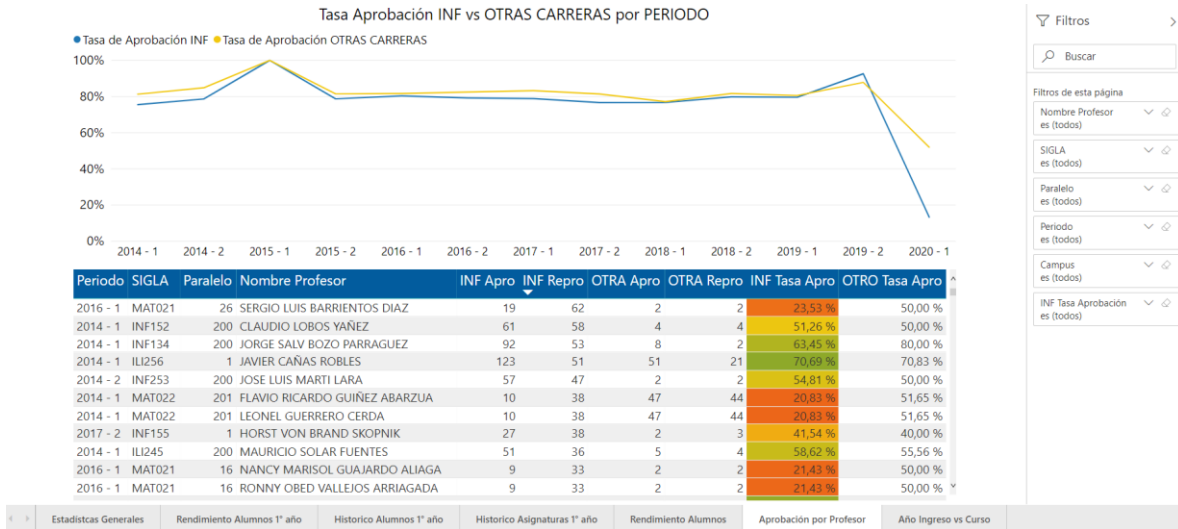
Tasa Aprobación INF vs OTRAS CARRERAS por PERIODO

● Tasa de Aprobación INF ● Tasa de Aprobación OTRAS CARRERAS

100%
80%
60%
40%
20%
0%

2014 - 1 2014 - 2 2015 - 1 2015 - 2 2016 - 1 2016 - 2 2017 - 1 2017 - 2 2018 - 1 2018 - 2 2019 - 1 2019 - 2 2020 - 1

| Periodo | SIGLA | Paralelo | Nombre Profesor | INF Apro | INF Repro | OTRA Apro | OTRA Repro | INF Tasa Apro | OTRO Tasa Apro |
|---|---|---|---|---|---|---|---|---|---|
| 2016 - 1 | MAT021 | 26 | SERGIO LUIS BARRIENTOS DIAZ | 19 | 62 | 2 | 2 | 23,53 % | 50,00 % |
| 2014 - 1 | INF152 | 200 | CLAUDIO LOBOS YAÑEZ | 61 | 58 | 4 | 4 | 51,26 % | 50,00 % |
| 2014 - 1 | INF134 | 200 | JORGE SALV BOZO PARRAGUEZ | 92 | 53 | 8 | 2 | 63,45 % | 80,00 % |
| 2014 - 1 | ILI256 | 1 | JAVIER CAÑAS ROBLES | 123 | 51 | 51 | 21 | 70,69 % | 70,83 % |
| 2014 - 2 | INF253 | 200 | JOSE LUIS MARTI LARA | 57 | 47 | 2 | 2 | 54,81 % | 50,00 % |
| 2014 - 1 | MAT022 | 201 | FLAVIO RICARDO GUIÑEZ ABARZUA | 10 | 38 | 47 | 44 | 20,83 % | 51,65 % |
| 2014 - 1 | MAT022 | 201 | LEONEL GUERRERO CERDA | 10 | 38 | 47 | 44 | 20,83 % | 51,65 % |
| 2017 - 2 | INF155 | 1 | HORST VON BRAND SKOPNIK | 27 | 38 | 2 | 3 | 41,54 % | 40,00 % |
| 2014 - 1 | ILI245 | 200 | MAURICIO SOLAR FUENTES | 51 | 36 | 5 | 4 | 58,62 % | 55,56 % |
| 2016 - 1 | MAT021 | 16 | NANCY MARISOL GUAJARDO ALIAGA | 9 | 33 | 2 | 2 | 21,43 % | 50,00 % |
| 2016 - 1 | MAT021 | 16 | RONNY OBED VALLEJOS ARRIAGADA | 9 | 33 | 2 | 2 | 21,43 % | 50,00 % |

Filtros
Buscar
Filtros de esta página
Nombre Profesor
es (todos)
SIGLA
es (todos)
Paralelo
es (todos)
Periodo
es (todos)
Campus
es (todos)
INF Tasa Aprobación
es (todos)

Estadístcas Generales | Rendimiento Alumnos 1° año | Historico Alumnos 1° año | Historico Asignaturas 1° año | Rendimiento Alumnos | Aprobación por Profesor | Año Ingreso vs Curso